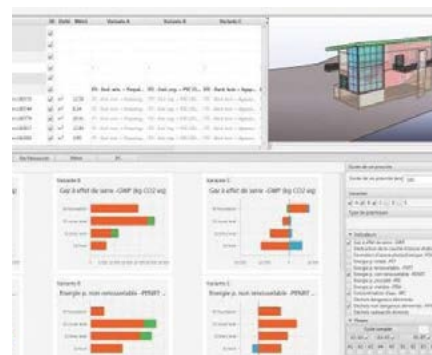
Variante A
Variante B
Variante C

Variante B
Gaz à effet de serre -GWP (kg CO2 eq)

Variante C
Gaz à effet de serre -GWP (kg CO2 eq)

Variante B
Energie p. non renouvelable -PENRT ...

Variante C
Energie p. non renouvelable -PENRT ...

Durée de vie prescrite

Indicateurs
Gaz à effet de serre - GWP
Energie p. non renouvelable - PENRT